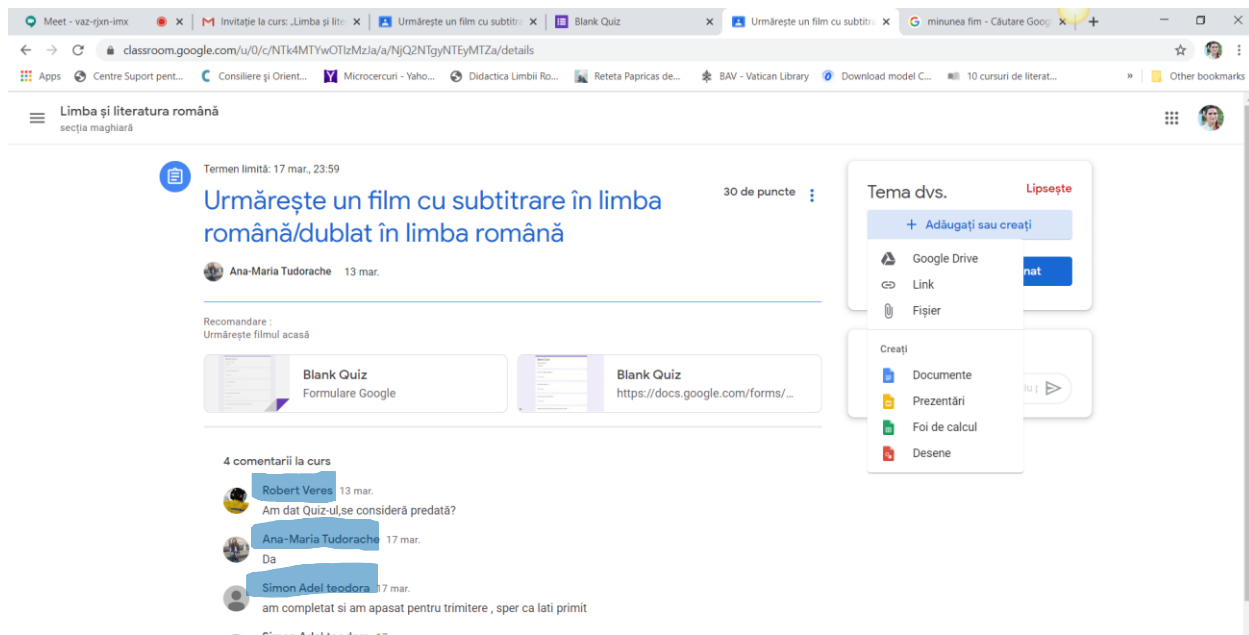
Meet - vaz-rjxn-imx | Invitație la curs: „Limba și lite | Urmărește un film cu subtitra | Blank Quiz | Urmărește un film cu subtitra | minunea fim - Căutare Goog

classroom.google.com/u/0/c/NTk4MTYwOTIzMzJa/a/NjQ2NTgyNTEyMTZa/details

Apps | Centre Suport pent... | Consiliere și Orient... | Microcercuri - Yaho... | Didactica Limbii Ro... | Reteta Papricas de... | BAV - Vatican Library | Download model C... | 10 cursuri de literat... | » | Other bookmarks

Limba și literatura română
secția maghiară

Termen limită: 17 mar., 23:59

Urmărește un film cu subtitrare în limba română/dublat în limba română

30 de puncte

Ana-Maria Tudorache 13 mar.

Recomandare :
Urmărește filmul acasă

Blank Quiz
Formulare Google

Blank Quiz
https://docs.google.com/forms/...

4 comentarii la curs

Robert Veres 13 mar.
Am dat Quiz-ul,se consideră predată?

Ana-Maria Tudorache 17 mar.
Da

Simon Adel teodora 17 mar.
am completat si am apasat pentru trimitere , sper ca lati primit

Tema dvs.
Lipsește

+ Adăugați sau creați

Google Drive
Link
Fișier

Creați
Documente
Prezentări
Foi de calcul
Desene

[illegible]nat